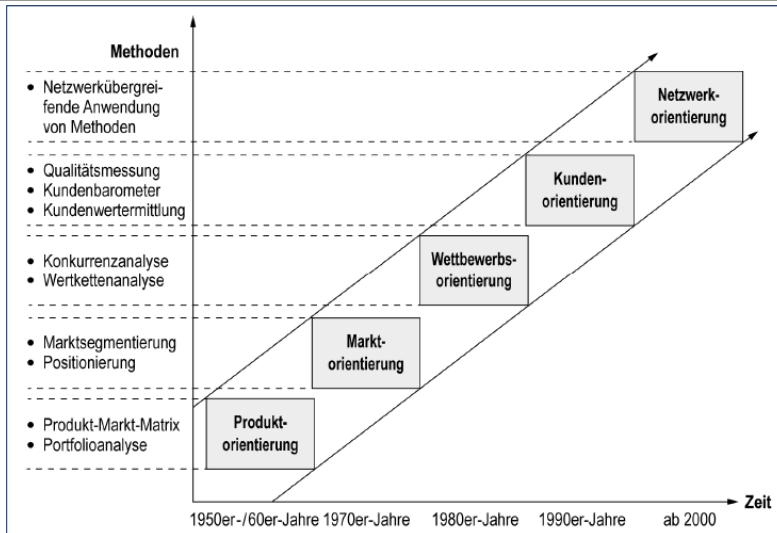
Methoden

- Netzwerkübergreifende Anwendung von Methoden
- Qualitätsmessung
- Kundenbarometer
- Kundenwertermittlung
- Konkurrenzanalyse
- Wertkettenanalyse
- Marktsegmentierung
- Positionierung
- Produkt-Markt-Matrix
- Portfolioanalyse

Netzwerkorientierung

Kundenorientierung

Wettbewerbsorientierung

Marktorientierung

Produktorientierung

Zeit

1950er-/60er-Jahre 1970er-Jahre 1980er-Jahre 1990er-Jahre ab 2000